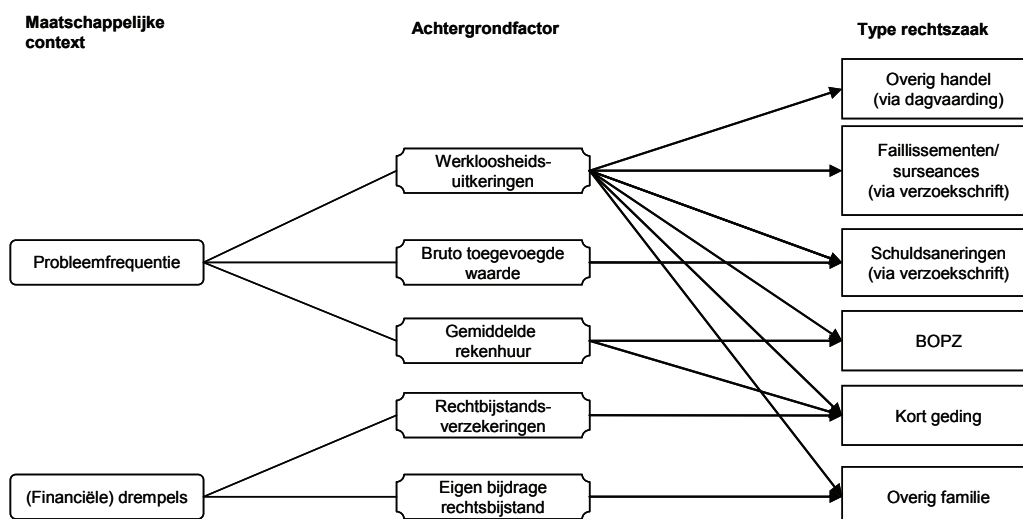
Maatschappelijke context

Achtergrondfactor

Type rechtszaak

Probleemfrequentie

(Financiële) drempels

Werkloosheidsuitkeringen

Bruto toegevoegde waarde

Gemiddelde rekenhuur

Rechtbijstandsverzekeringen

Eigen bijdrage rechtsbijstand

Overig handel (via dagvaarding)

Faillissementen/ surseances (via verzoekschrift)

Schuldsaneringen (via verzoekschrift)

BOPZ

Kort geding

Overig familie